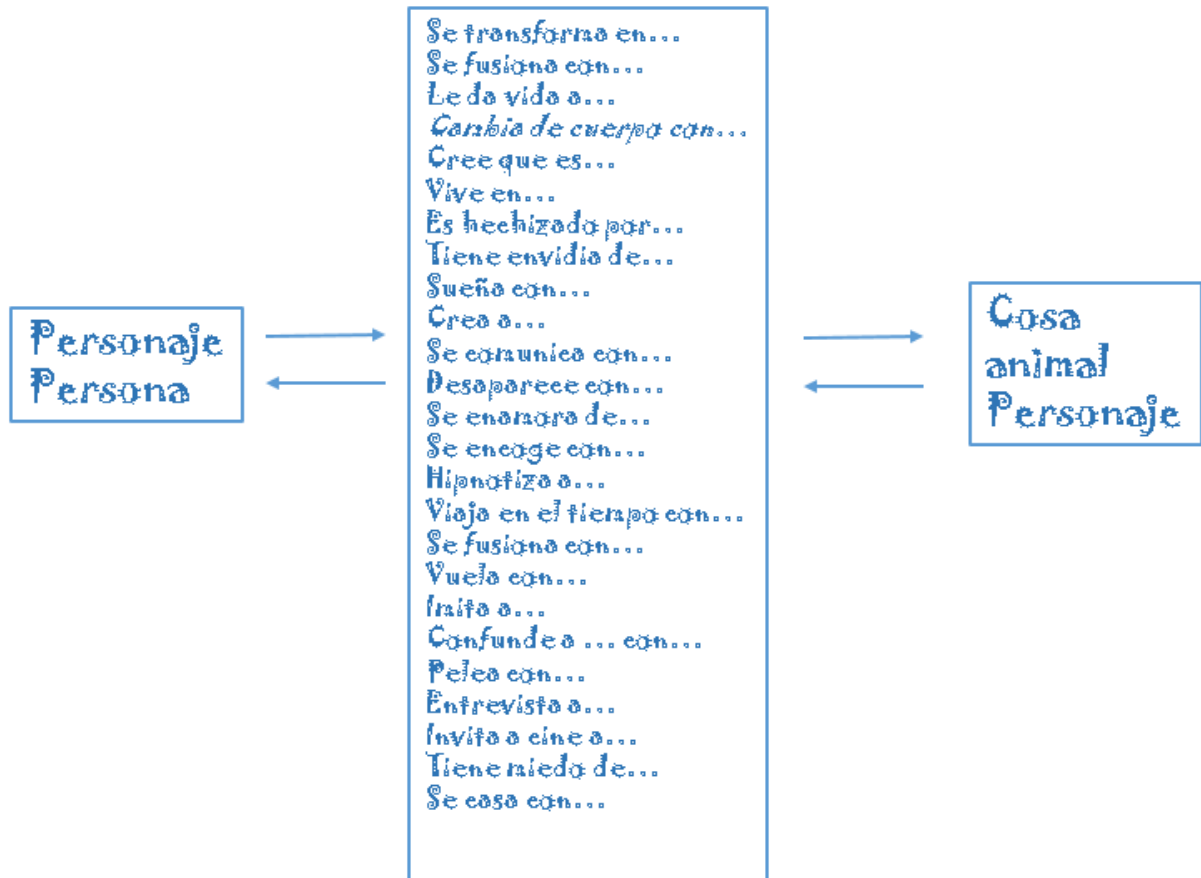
Personaje
Persona

Se transforma en…
Se fusiona con…
Le da vida a…
Cambia de cuerpo con…
Cree que es…
Vive en…
Es hechizado por…
Tiene envidia de…
Sueña con…
Crea a…
Se comunica con…
Desaparece con…
Se enamora de…
Se enoage con…
Hipnotiza a…
Viaja en el tiempo con…
Se fusiona con…
Vuela con…
Imita a…
Confunde a … con…
Pelea con…
Entrevista a…
Invita a cine a…
Tiene miedo de…
Se casa con…

Cosa
animal
Personaje